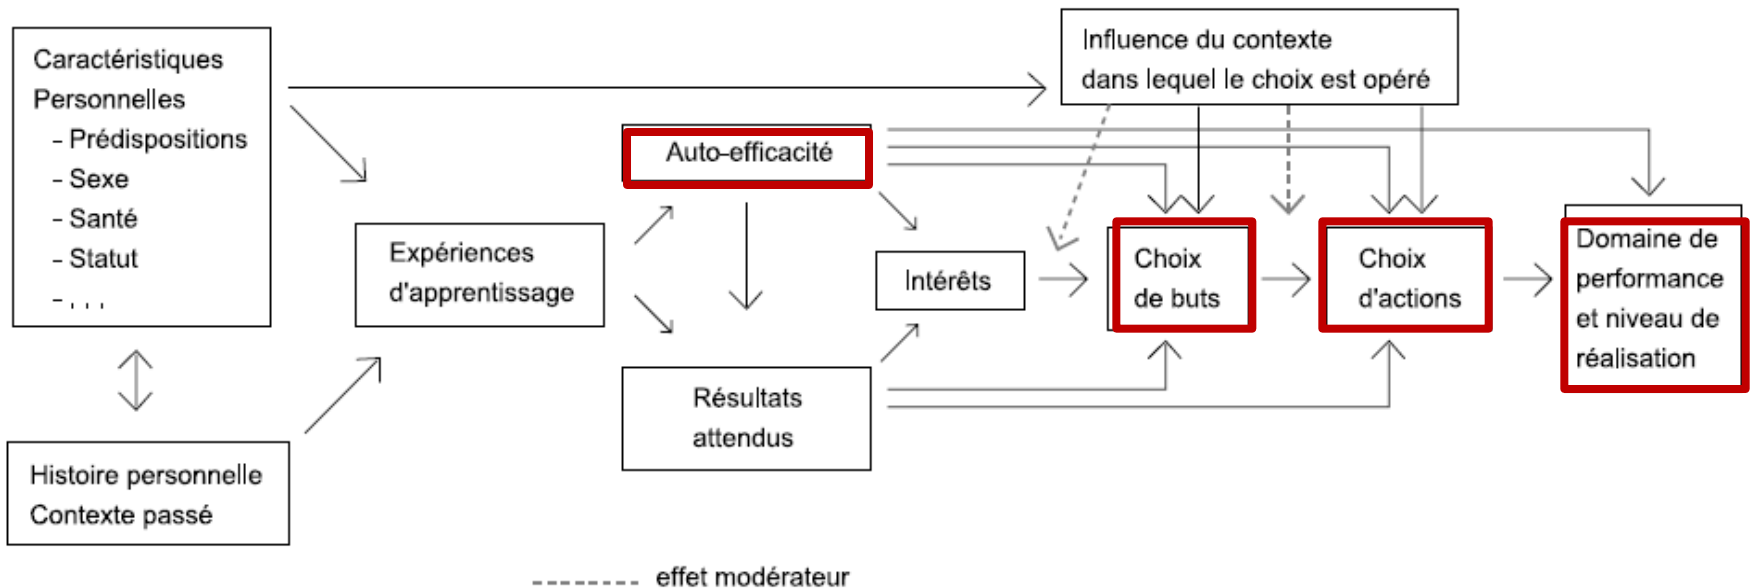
Caractéristiques Personnelles
- Prédispositions
- Sexe
- Santé
- Statut
- . . .

Histoire personnelle
Contexte passé

Expériences d'apprentissage

Auto-efficacité

Résultats attendus

Intérêts

Influence du contexte dans lequel le choix est opéré

Choix de buts

Choix d'actions

Domaine de performance et niveau de réalisation

effet modérateur